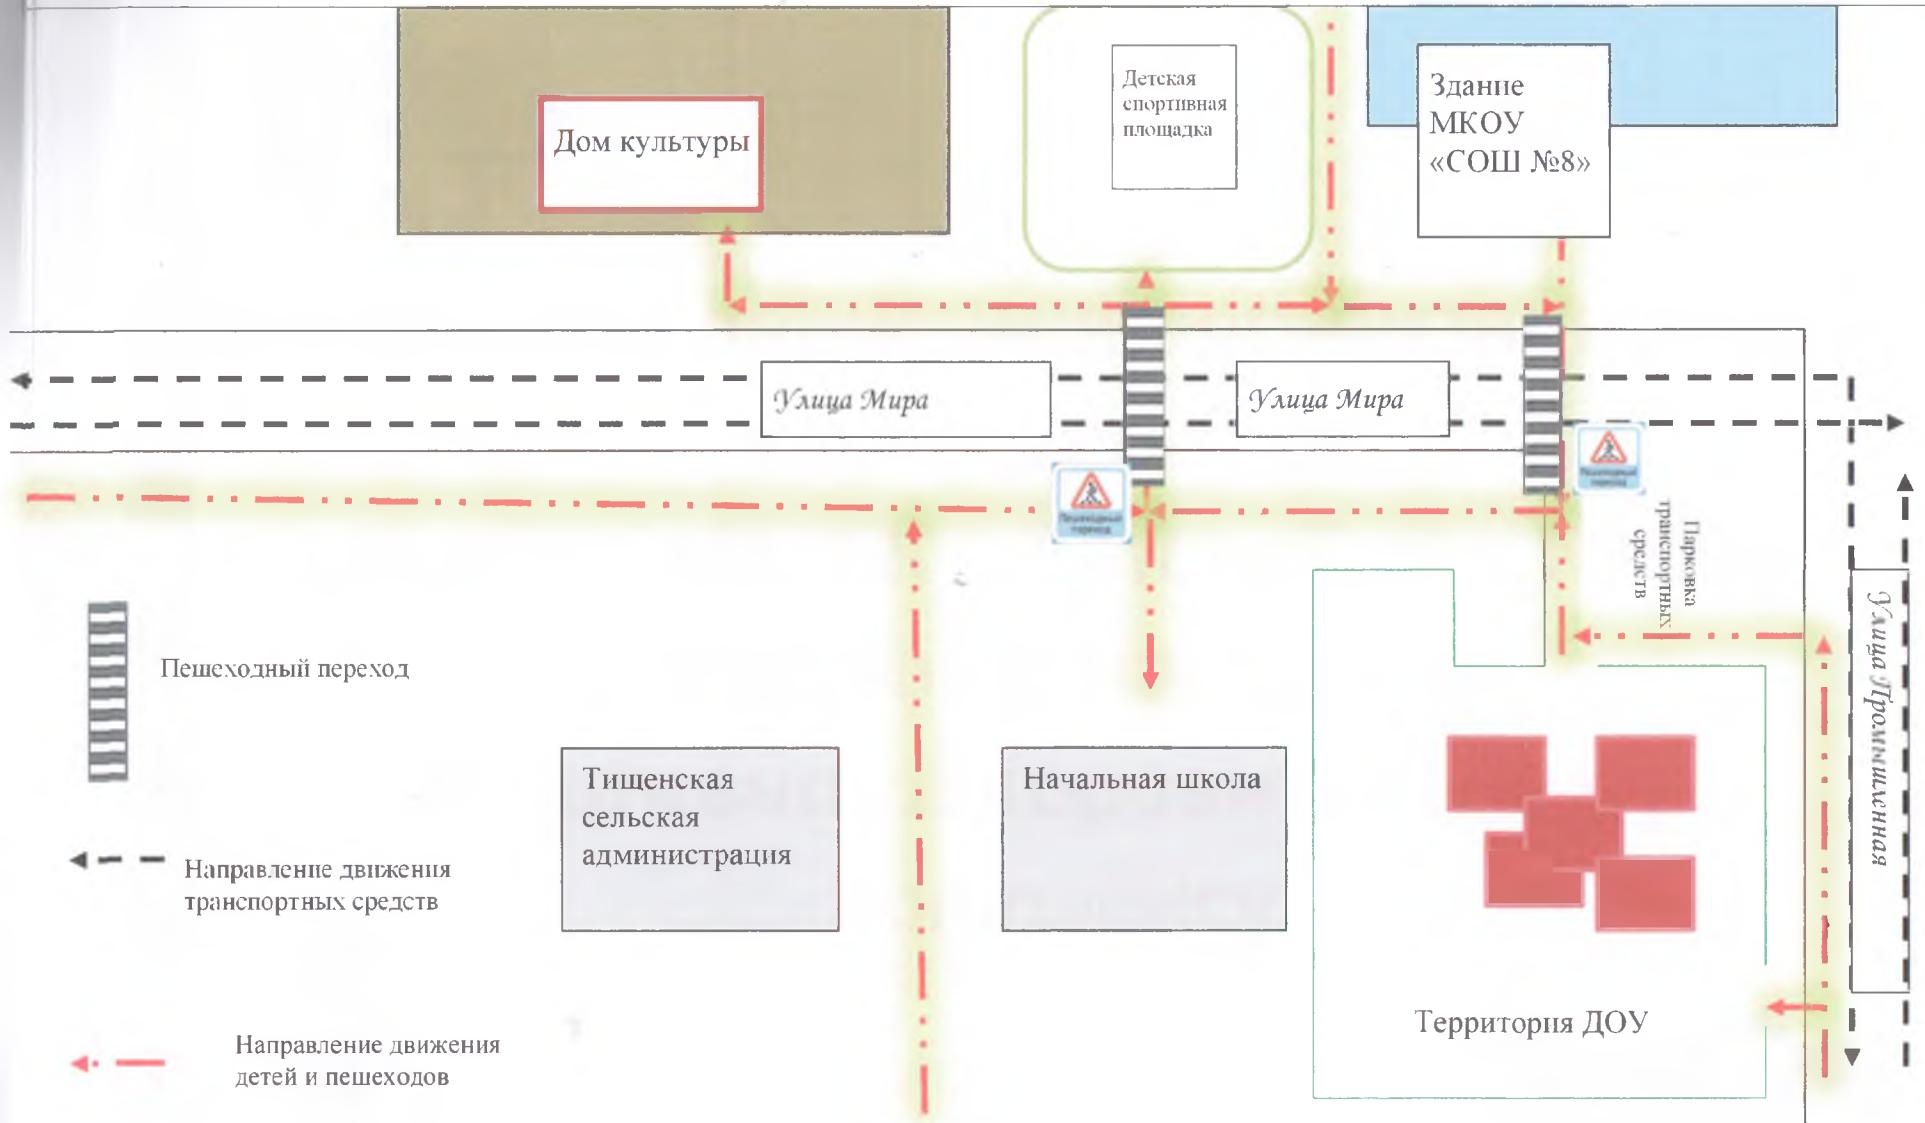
Дом культуры

Детская спортивная площадка

Здание МКОУ «СОШ №8»

Улица Мира

Улица Мира

Парковка транспортных средств

Улица Промышленная

Пешеходный переход

Тищенская сельская администрация

Начальная школа

Направление движения транспортных средств

Территория ДОУ

Направление движения детей и пешеходов